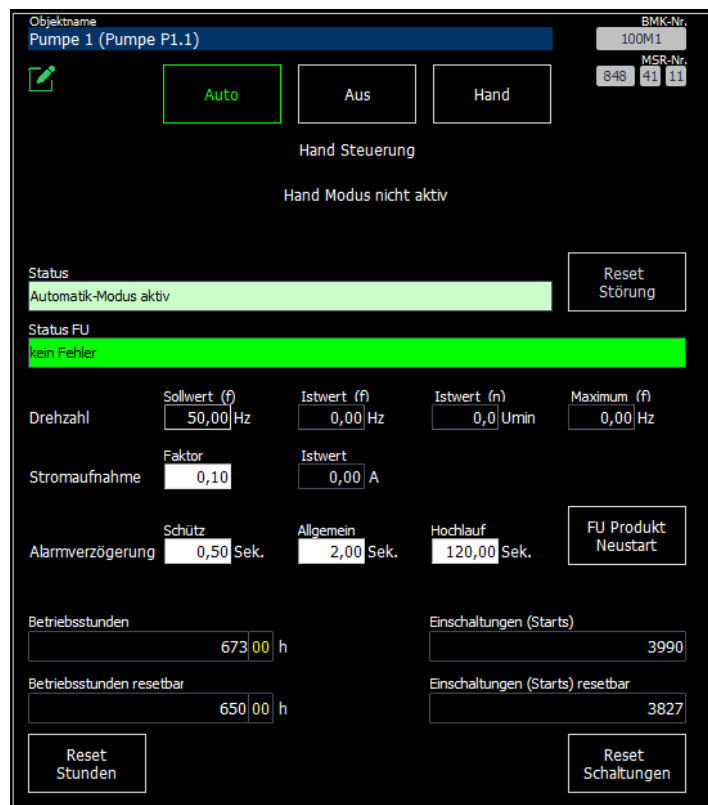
Objektname
Pumpe 1 (Pumpe P1.1)

BMK-Nr.
100M1
MSR-Nr.
848 41 11

Auto
Aus
Hand

Hand Steuerung

Hand Modus nicht aktiv

Status
Automatik-Modus aktiv

Reset Störung

Status FU
kein Fehler

Drehzahl
Sollwert (f)
50,00 Hz
Istwert (f)
0,00 Hz
Istwert (n)
0,0 Umin
Maximum (f)
0,00 Hz

Stromaufnahme
Faktor
0,10
Istwert
0,00 A

Alarmverzögerung
Schütz
0,50 Sek.
Allgemein
2,00 Sek.
Hochlauf
120,00 Sek.

FU Produkt Neustart

Betriebsstunden
673 00 h

Einschaltungen (Starts)
3990

Betriebsstunden resetbar
650 00 h

Einschaltungen (Starts) resetbar
3827

Reset Stunden

Reset Schaltungen